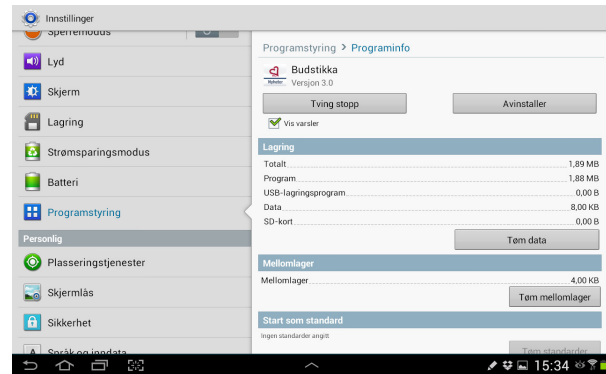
Innstillinger

Sperremodus
Lyd
Skjerm
Lagring
Strømsparingsmodus
Batteri
Programstyring
Personlig
Plasseringstjenester
Skjermlås
Sikkerhet
Språk og inndata

Programstyring > Programinfo

Budstikka
Versjon 3.0

Tving stopp
Avinstaller
Vis varsler

Lagring
| | |
|---|---|
| Totalt | 1,89 MB |
| Program | 1,88 MB |
| USB-lagringsprogram | 0,00 B |
| Data | 8,00 KB |
| SD-kort | 0,00 B |

Tøm data

Mellomlager
| | |
|---|---|
| Mellomlager | 4,00 KB |

Tøm mellomlager

Start som standard
Ingen standarder angitt
Tøm standarder

15:34